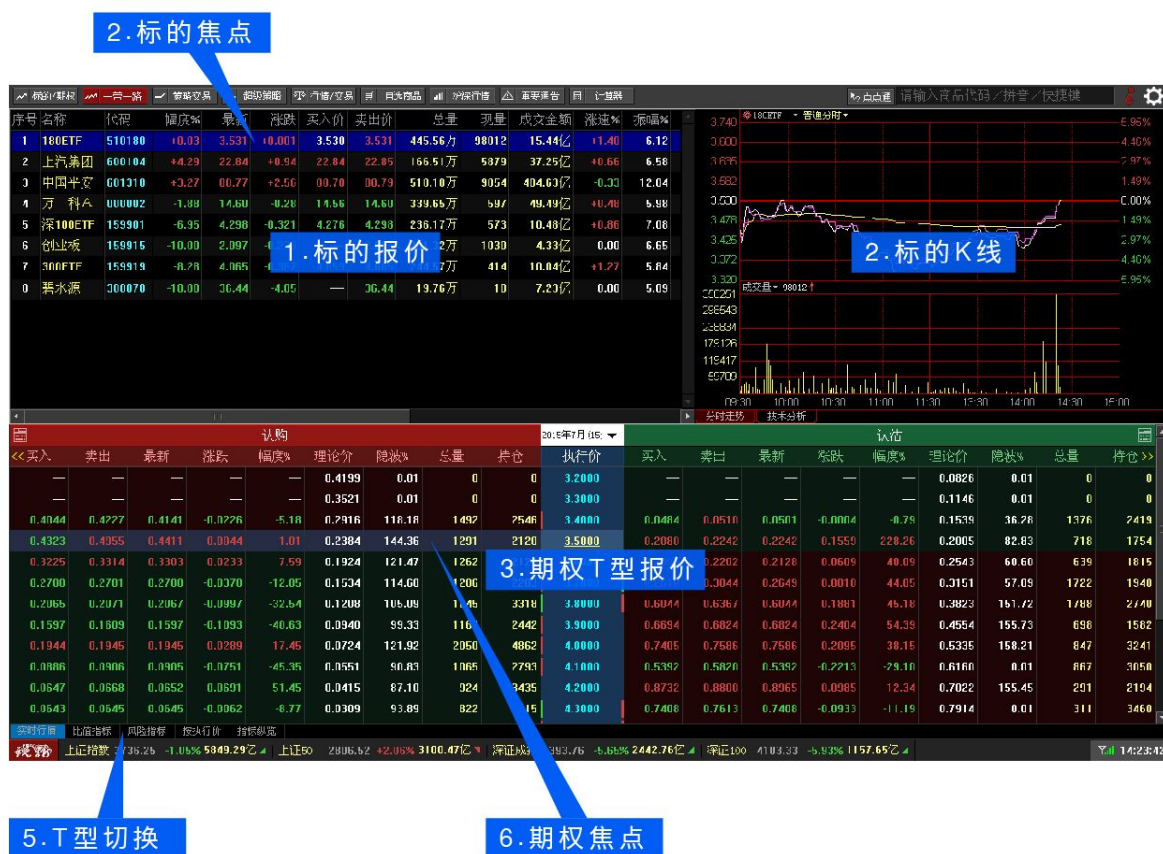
2.标的焦点

行情/报价 一屏一览 普通交易 超级策略 行情/交易 自选商品 沪深行情 重要通告 计算器 点点通 请输入商品代码/拼音/快捷键

| 序号 | 名称 | 代码 | 幅度% | 最新 | 涨跌 | 买入价 | 卖出价 | 总量 | 现量 | 成交金额 | 涨速% | 振幅% |
|---|---|---|---|---|---|---|---|---|---|---|---|---|
| 1 | 180ETF | 510180 | +0.03 | 3.531 | +0.001 | 3.530 | 3.531 | 445.56万 | 98012 | 15.44亿 | +1.40 | 6.12 |
| 2 | 上汽集团 | 600104 | +4.29 | 22.84 | +0.94 | 22.84 | 22.85 | 166.51万 | 5879 | 37.25亿 | +0.66 | 6.58 |
| 3 | 中国平安 | 601318 | +3.27 | 80.77 | +2.56 | 80.78 | 80.79 | 510.10万 | 9054 | 404.63亿 | -0.33 | 12.04 |
| 4 | 万科A | 000002 | -1.88 | 14.60 | -0.28 | 14.56 | 14.60 | 339.65万 | 597 | 49.49亿 | +0.48 | 5.98 |
| 5 | 深100ETF | 159901 | -6.95 | 4.298 | -0.321 | 4.276 | 4.298 | 236.17万 | 573 | 10.48亿 | +0.86 | 7.08 |
| 6 | 创业板 | 159915 | -10.00 | 2.097 | | | | 2万 | 1030 | 4.33亿 | 0.00 | 6.65 |
| 7 | 300ETF | 159919 | -8.28 | 4.065 | | | | 万 | 414 | 10.04亿 | +1.27 | 5.84 |
| 8 | 碧水源 | 300070 | -10.00 | 36.44 | -4.05 | — | 36.44 | 19.76万 | 10 | 7.23亿 | 0.00 | 5.09 |

1.标的报价

180ETF 普通分时
3.740 3.688 3.635 3.582 3.530 3.478 3.425 3.372 3.320
5.95% 4.40% 2.97% 1.49% 0.00% 1.49% 2.97% 4.46% 5.95%
2.标的K线
成交量 98012
360251 298543 238834 179126 119417 59709
09:30 10:00 10:30 11:00 11:30 13:30 14:00 14:30 15:00
分时走势 技术分析

认购 2015年7月(15) 认沽

| 买入 | 卖出 | 最新 | 涨跌 | 幅度% | 理论价 | 隐波% | 总量 | 持仓 | 执行价 | 买入 | 卖出 | 最新 | 涨跌 | 幅度% | 理论价 | 隐波% | 总量 | 持仓 |
|---|---|---|---|---|---|---|---|---|---|---|---|---|---|---|---|---|---|---|
| — | — | — | — | — | 0.4199 | 0.01 | 0 | 0 | 3.2000 | — | — | — | — | — | 0.0826 | 0.01 | 0 | 0 |
| — | — | — | — | — | 0.3521 | 0.01 | 0 | 0 | 3.3000 | — | — | — | — | — | 0.1146 | 0.01 | 0 | 0 |
| 0.4044 | 0.4227 | 0.4141 | -0.0226 | -5.18 | 0.2916 | 118.18 | 1492 | 2546 | 3.4000 | 0.0484 | 0.0510 | 0.0501 | -0.0004 | -0.79 | 0.1539 | 36.28 | 1376 | 2419 |
| 0.4323 | 0.4955 | 0.4411 | 0.0044 | 1.01 | 0.2384 | 144.36 | 1291 | 2120 | 3.5000 | 0.2080 | 0.2242 | 0.2242 | 0.1559 | 228.26 | 0.2005 | 82.83 | 718 | 1754 |
| 0.3225 | 0.3314 | 0.3303 | 0.0233 | 7.59 | 0.1924 | 121.47 | 1262 | | | 2202 | 0.2128 | 0.0609 | 40.09 | 0.2543 | 60.60 | 639 | 1815 |
| 0.2700 | 0.2701 | 0.2700 | -0.0370 | -12.05 | 0.1534 | 114.60 | 1206 | | | 3044 | 0.2649 | 0.0010 | 44.05 | 0.3151 | 57.09 | 1722 | 1940 |
| 0.2065 | 0.2071 | 0.2067 | -0.0997 | -32.54 | 0.1208 | 105.09 | 1145 | 3318 | 3.8000 | 0.6044 | 0.6367 | 0.6044 | 0.1881 | 45.18 | 0.3823 | 151.72 | 1788 | 2740 |
| 0.1597 | 0.1609 | 0.1597 | -0.1093 | -40.63 | 0.0940 | 99.33 | 116 | 2442 | 3.9000 | 0.6694 | 0.6824 | 0.6824 | 0.2404 | 54.39 | 0.4554 | 155.73 | 698 | 1582 |
| 0.1944 | 0.1945 | 0.1945 | 0.0289 | 17.45 | 0.0724 | 121.92 | 2050 | 4862 | 4.0000 | 0.7405 | 0.7586 | 0.7586 | 0.2095 | 38.15 | 0.5335 | 158.21 | 847 | 3241 |
| 0.0886 | 0.0906 | 0.0905 | -0.0751 | -45.35 | 0.0551 | 90.83 | 1065 | 2793 | 4.1000 | 0.5392 | 0.5820 | 0.5392 | -0.2213 | -29.10 | 0.6160 | 0.01 | 867 | 3058 |
| 0.0647 | 0.0668 | 0.0652 | 0.0691 | 51.45 | 0.0415 | 87.10 | 924 | 3435 | 4.2000 | 0.8732 | 0.8800 | 0.8965 | 0.0985 | 12.34 | 0.7022 | 155.45 | 291 | 2194 |
| 0.0643 | 0.0645 | 0.0645 | -0.0062 | -8.77 | 0.0309 | 93.89 | 822 | 15 | 4.3000 | 0.7408 | 0.7613 | 0.7408 | -0.0933 | -11.19 | 0.7914 | 0.01 | 311 | 3460 |

3.期权T型报价

实时行情 比值指标 风险指标 投资行情 指标纵览
上证指数 3736.26 -1.05% 5849.29亿 上证50 2806.62 +2.06% 3100.47亿 深证成指 393.76 -6.66% 2442.76亿 深证100 4103.33 -5.93% 1157.65亿 14:23:42

5.T型切换 6.期权焦点